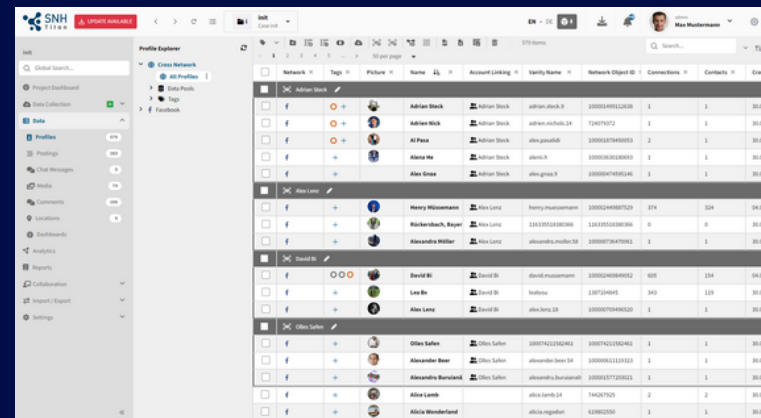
SNH Titan UPDATE AVAILABLE

init Case init

EN · DE

admin Max Mustermann

init

Global Search...

Project Dashboard

Data Collection

Data

Profiles

Postings

Chat Messages

Media

Comments

Locations

Dashboards

Analytics

Reports

Collaboration

Import / Export

Settings

Profile Explorer

Cross Network

All Profiles

Data Pools

Tags

Facebook

579 items

50 per page

Search...

| | Network | Tags | Picture | Name | Account Linking | Vanity Name | Network Object ID | Connections | Contacts | Cr |
|---|---|---|---|---|---|---|---|---|---|---|
| | Adrian Steck | | | | | | | | | |
| | f | | | Adrian Steck | Adrian Steck | adrian.steck.9 | 100001495112638 | 1 | 1 | 30. |
| | f | | | Adrien Nick | Adrian Steck | adrien.nichols.14 | 724079372 | 1 | 1 | 30. |
| | f | | | Al Pasa | Adrian Steck | alex.pasalidi | 100001879450053 | 2 | 1 | 30. |
| | f | | | Alena He | Adrian Steck | alenã.h | 100003630180693 | 1 | 1 | 30. |
| | f | | | Alex Gnas | Adrian Steck | alex.gnas.9 | 100004749595146 | 1 | 1 | 30. |
| | Alex Lenz | | | | | | | | | |
| | f | | | Henry Müssemann | Alex Lenz | henry.muessemann | 100002449887529 | 374 | 324 | 04. |
| | f | | | Rückersbach, Bayer | Alex Lenz | 116335519380366 | 116335519380366 | 0 | 0 | 30. |
| | f | | | Alexandra Möller | Alex Lenz | alexandra.moller.58 | 100000736470961 | 1 | 1 | 30. |
| | David Bi | | | | | | | | | |
| | f | | | David Bi | David Bi | david.mussemann | 100002460849052 | 605 | 154 | 04. |
| | f | | | Lea Bo | David Bi | leabosu | 1307104845 | 343 | 119 | 30. |
| | f | | | Alex Lenz | David Bi | alex.lenz.18 | 100000759496520 | 1 | 1 | 30. |
| | Ollies Safen | | | | | | | | | |
| | f | | | Ollies Safen | Ollies Safen | 100074211582461 | 100074211582461 | 1 | 1 | 30. |
| | f | | | Alexander Beer | Ollies Safen | alexander.beer.34 | 100000611119323 | 1 | 1 | 30. |
| | f | | | Alexandra Buruiană | Ollies Safen | alexandra.buruianati | 100001577259021 | 1 | 1 | 30. |
| | f | | | Alice Lamb | | alice.lamb.14 | 744267925 | 2 | 2 | 30. |
| | f | | | Alicia Wonderland | | alicia.nogodan | 619802550 | 1 | 1 | 30. |